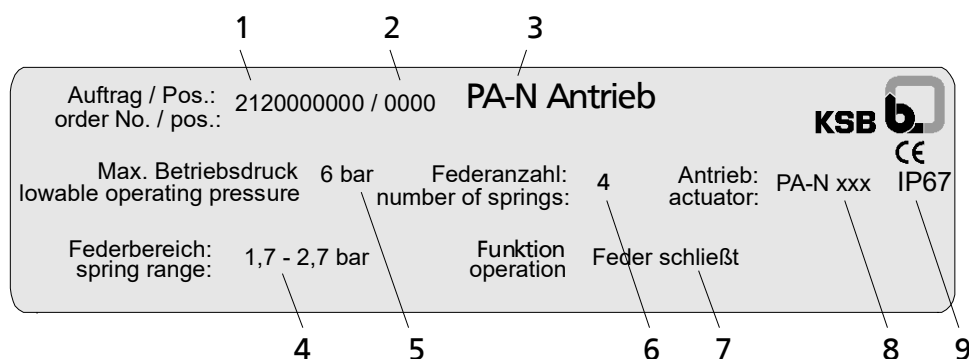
1 2 3

Auftrag / Pos.: order No. / pos.: 2120000000 / 0000 PA-N Antrieb

KSB

CE

Max. Betriebsdruck lowable operating pressure 6 bar

Federanzahl: number of springs: 4

Antrieb: actuator: PA-N xxx IP67

Federbereich: spring range: 1,7 - 2,7 bar

Funktion operation Feder schließt

4 5 6 7 8 9